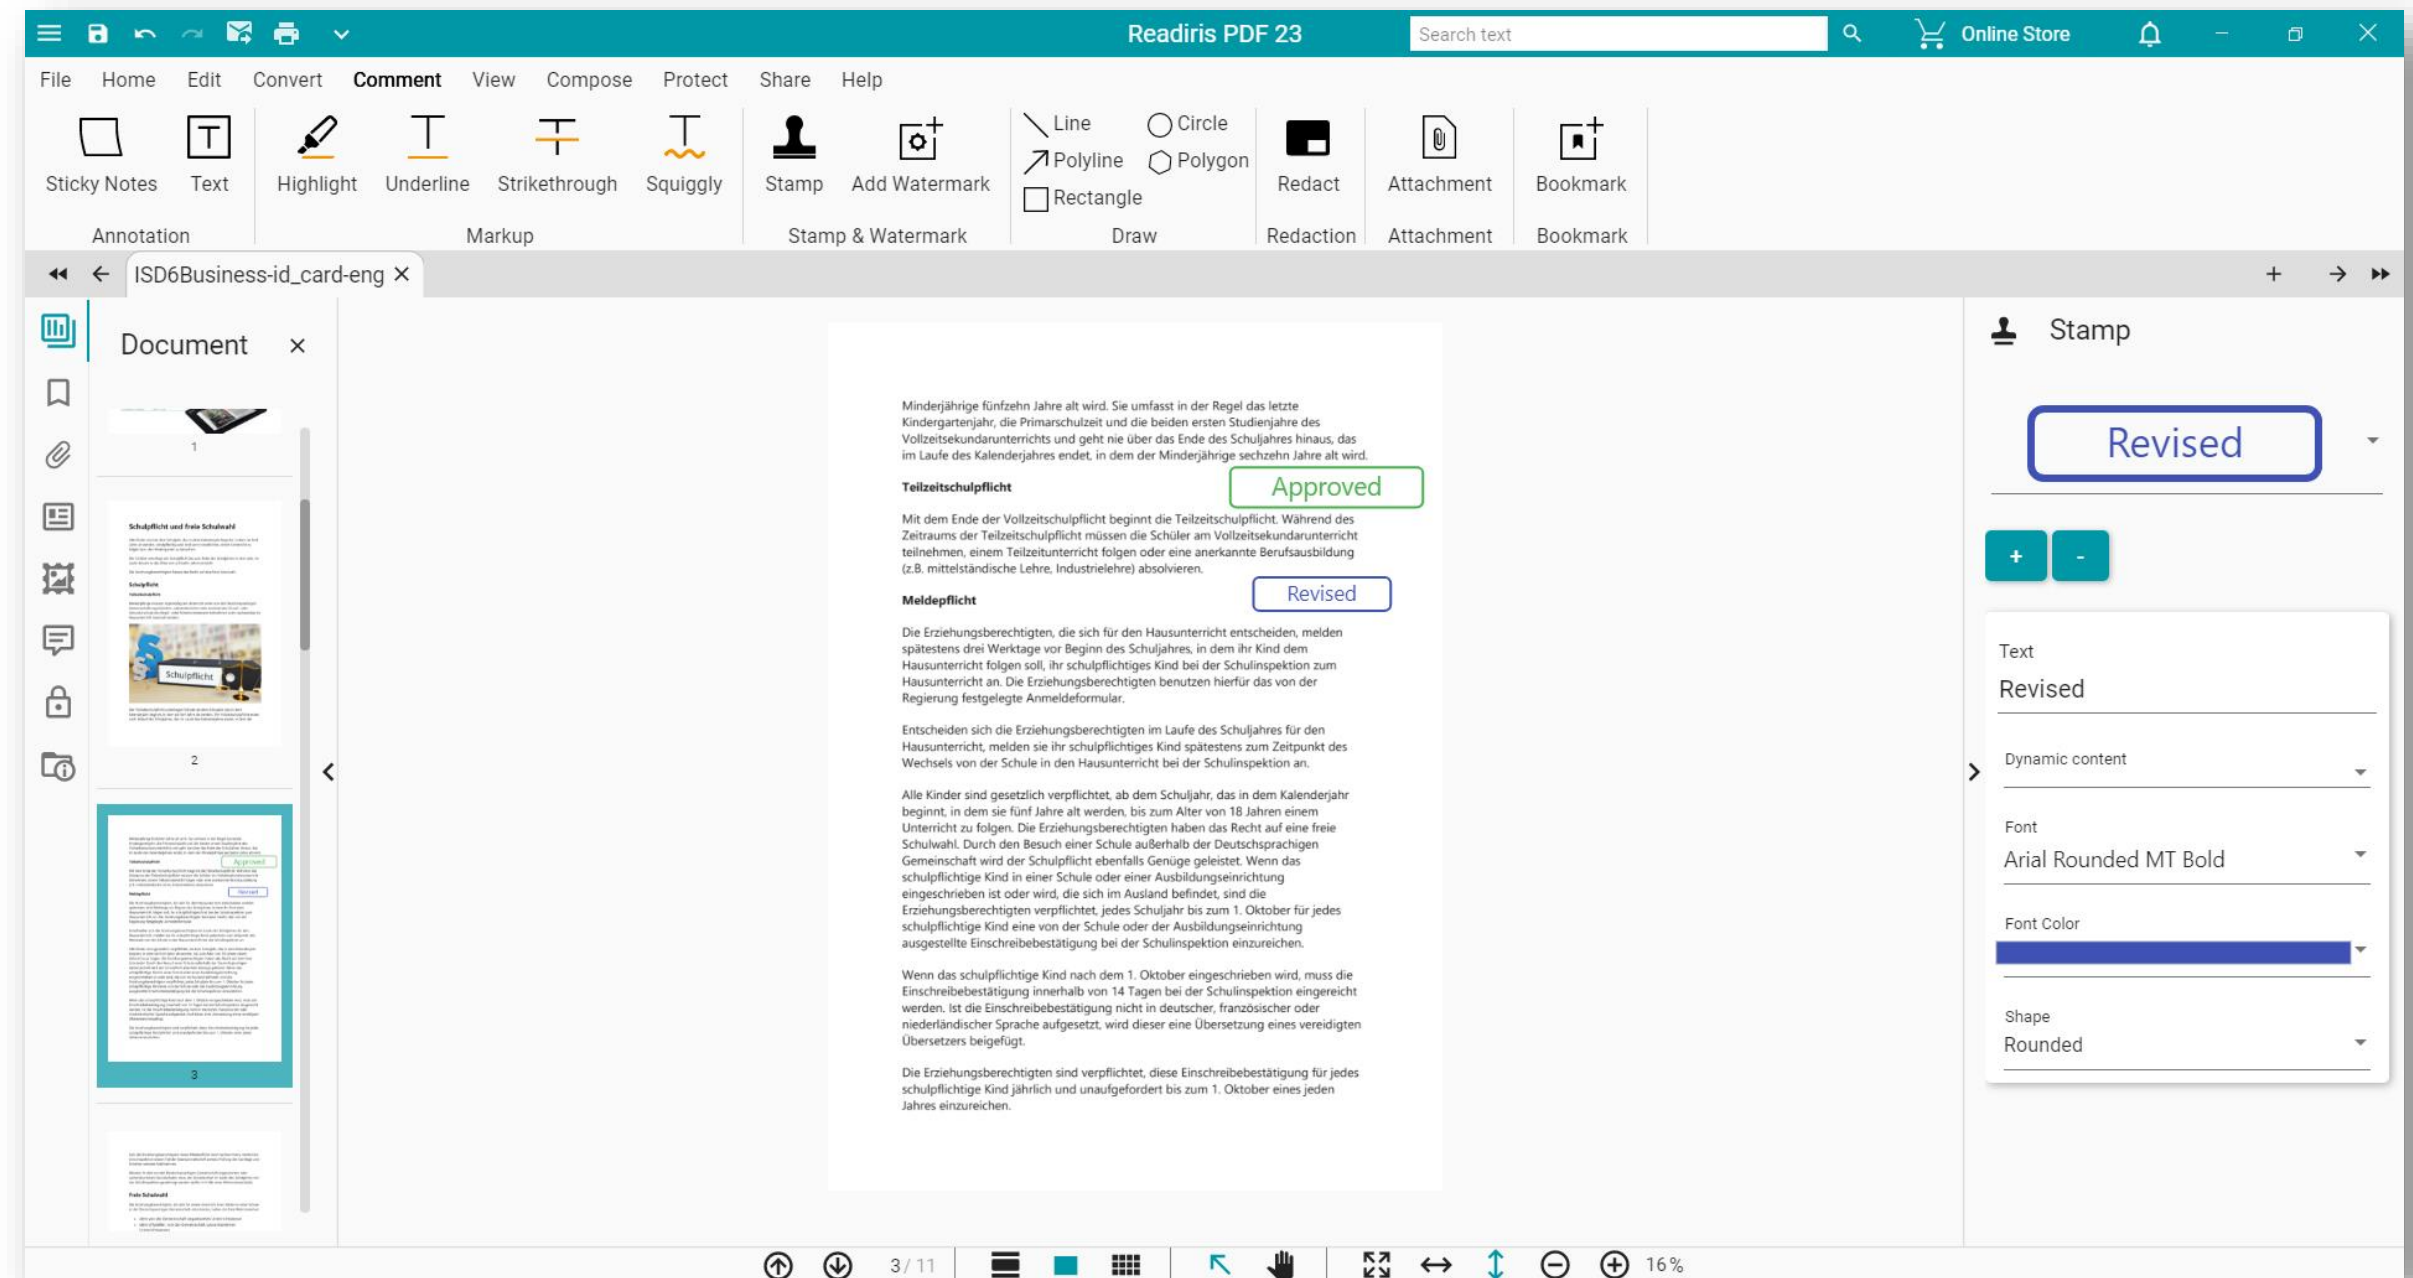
Readiris PDF 23

Search text

Online Store

File Home Edit Convert Comment View Compose Protect Share Help

Sticky Notes Text Highlight Underline Strikethrough Squiggly Stamp Add Watermark Line Polyline Rectangle Circle Polygon Redact Attachment Bookmark

Annotation Markup Stamp & Watermark Draw Redaction Attachment Bookmark

ISD6Business-id_card-eng ×

Document ×

1

2

3

Minderjährige fünfzehn Jahre alt wird. Sie umfasst in der Regel das letzte Kindergartenjahr, die Primarschulzeit und die beiden ersten Studienjahre des Vollzeitsekundarunterrichts und geht nie über das Ende des Schuljahres hinaus, das im Laufe des Kalenderjahres endet, in dem der Minderjährige sechzehn Jahre alt wird.

Teilzeitschulpflicht

Approved

Mit dem Ende der Vollzeitschulpflicht beginnt die Teilzeitschulpflicht. Während des Zeitraums der Teilzeitschulpflicht müssen die Schüler am Vollzeitsekundarunterricht teilnehmen, einem Teilzeitunterricht folgen oder eine anerkannte Berufsausbildung (z.B. mittelständische Lehre, Industrielehre) absolvieren.

Revised

Meldepflicht

Die Erziehungsberechtigten, die sich für den Hausunterricht entscheiden, melden spätestens drei Werktage vor Beginn des Schuljahres, in dem ihr Kind dem Hausunterricht folgen soll, ihr schulpflichtiges Kind bei der Schulinspektion zum Hausunterricht an. Die Erziehungsberechtigten benutzen hierfür das von der Regierung festgelegte Anmeldeformular.

Entscheiden sich die Erziehungsberechtigten im Laufe des Schuljahres für den Hausunterricht, melden sie ihr schulpflichtiges Kind spätestens zum Zeitpunkt des Wechsels von der Schule in den Hausunterricht bei der Schulinspektion an.

Alle Kinder sind gesetzlich verpflichtet, ab dem Schuljahr, das in dem Kalenderjahr beginnt, in dem sie fünf Jahre alt werden, bis zum Alter von 18 Jahren einem Unterricht zu folgen. Die Erziehungsberechtigten haben das Recht auf eine freie Schulwahl. Durch den Besuch einer Schule außerhalb der Deutschsprachigen Gemeinschaft wird der Schulpflicht ebenfalls Genüge geleistet. Wenn das schulpflichtige Kind in einer Schule oder einer Ausbildungseinrichtung eingeschrieben ist oder wird, die sich im Ausland befindet, sind die Erziehungsberechtigten verpflichtet, jedes Schuljahr bis zum 1. Oktober für jedes schulpflichtige Kind eine von der Schule oder der Ausbildungseinrichtung ausgestellte Einschreibebestätigung bei der Schulinspektion einzureichen.

Wenn das schulpflichtige Kind nach dem 1. Oktober eingeschrieben wird, muss die Einschreibebestätigung innerhalb von 14 Tagen bei der Schulinspektion eingereicht werden. Ist die Einschreibebestätigung nicht in deutscher, französischer oder niederländischer Sprache aufgesetzt, wird dieser eine Übersetzung eines vereidigten Übersetzers beigefügt.

Die Erziehungsberechtigten sind verpflichtet, diese Einschreibebestätigung für jedes schulpflichtige Kind jährlich und unaufgefordert bis zum 1. Oktober eines jeden Jahres einzureichen.

Stamp

Revised

+ -

Text
Revised

Dynamic content

Font
Arial Rounded MT Bold

Font Color

Shape
Rounded

3 / 11

16 %